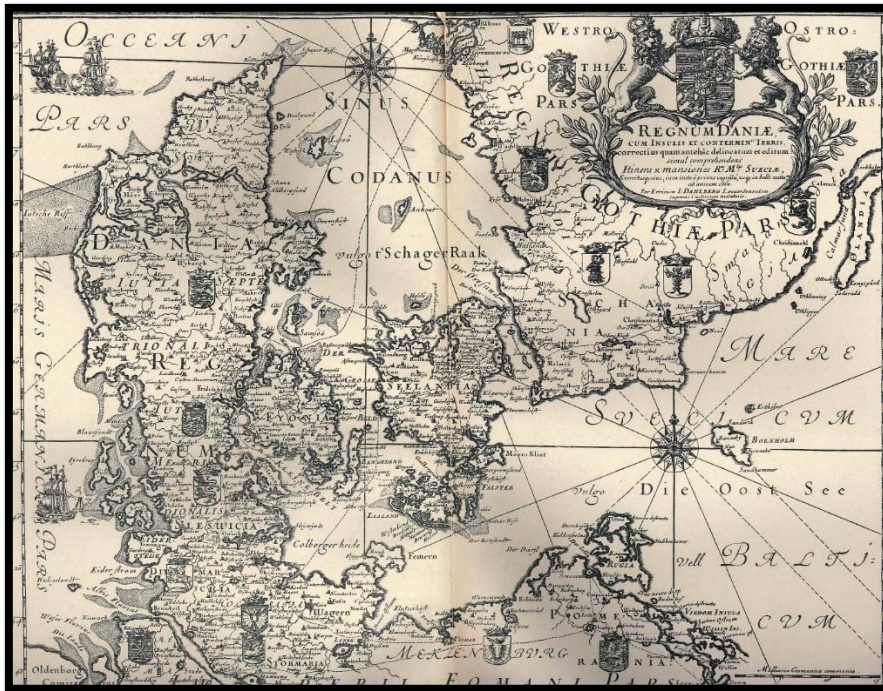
OCCEANI
PARS
WESTRO
GOTHIÆ
PARS
OSTRO:
GOTHIÆ
PARS.
REGNUM DANIÆ,
CUM INSULIS ET CONTERMIN^S TERRIS
correctius quam antehac delineatum et editum
simul comprehendens
Itinera et mansiones K^E M^T SUECIÆ,
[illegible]
Per Ericum J. Dahlberg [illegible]
SINUS
CODANUS
vulgo t'Schager Raak
DANIA
IUTIA
SEPTE
TRIONALIS
REGIO
IUTIA
MERIDIONALIS
SLESVICIA
SYLLANDIA
SCHANIA
GOTHIÆ PARS
MARE
SVECICUM
vulgo Die Oost See
vell BALTI
CUM
MARIS GERMANICI PARS
Colberger heide
Femern
Laaland
BORNHOLM
RUGIA
MEKLENBURG
POMERANIA
Oldenborg
Eider Strom
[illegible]